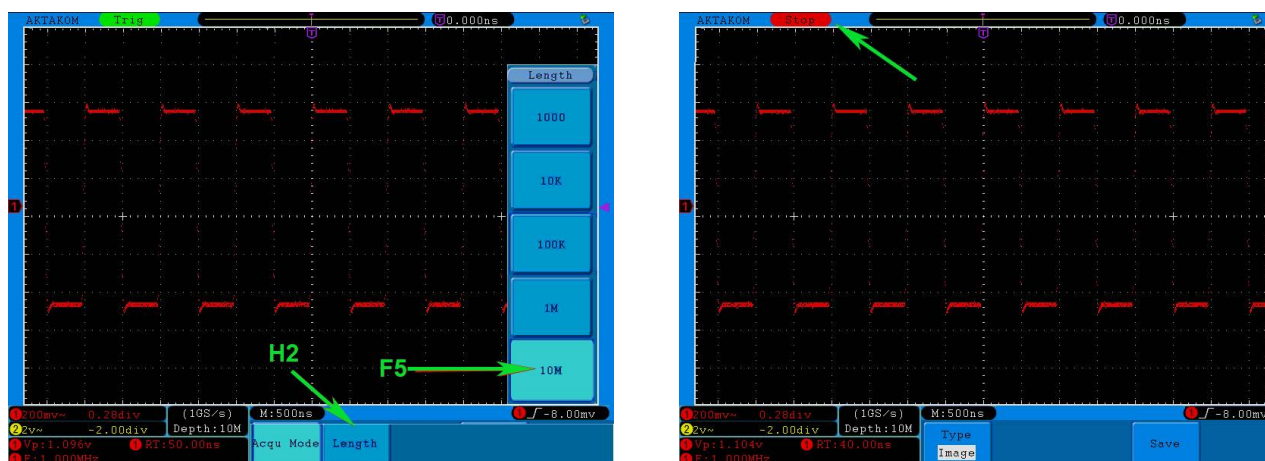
AKTAKOM Trig
T 0.000ns
T
Length
1000
10K
100K
1M
10M
1
H2
F5
1 200mv~ 0.28div
2 2v~ -2.00div
(1GS/s)
Depth:10M
M:500ns
1 -8.00mv
1 Vp:1.096v
1 RT:50.00ns
1 F:1.000MHz
Acqu Mode
Length

AKTAKOM Stop
T 0.000ns
T
1
1 200mv~ 0.28div
2 2v~ -2.00div
(1GS/s)
Depth:10M
M:500ns
1 -8.00mv
1 Vp:1.104v
1 RT:40.00ns
1 F:1.000MHz
Type
Image
Save